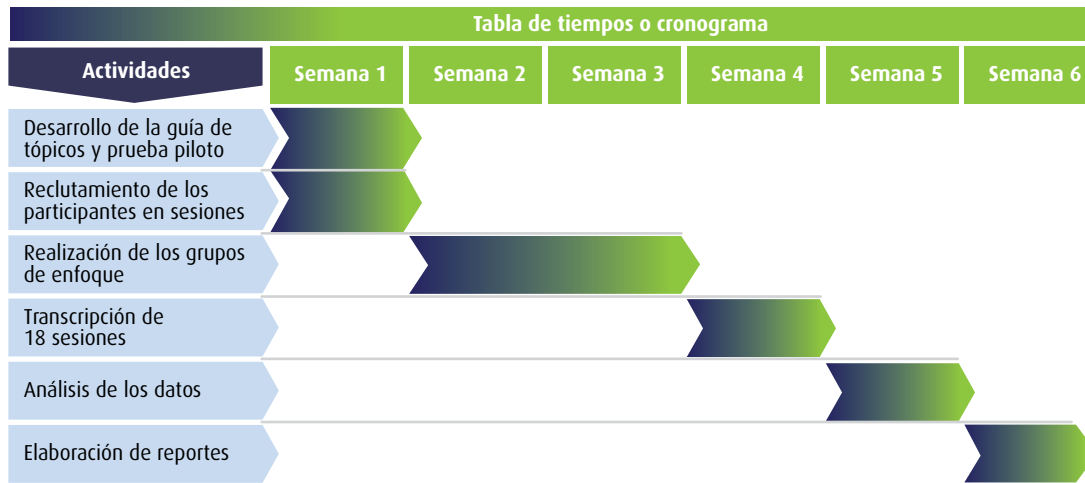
Tabla de tiempos o cronograma

| Actividades | Semana 1 | Semana 2 | Semana 3 | Semana 4 | Semana 5 | Semana 6 |
|---|---|---|---|---|---|---|
| Desarrollo de la guía de tópicos y prueba piloto | | | | | | |
| Reclutamiento de los participantes en sesiones | | | | | | |
| Realización de los grupos de enfoque | | | | | | |
| Transcripción de 18 sesiones | | | | | | |
| Análisis de los datos | | | | | | |
| Elaboración de reportes | | | | | | |